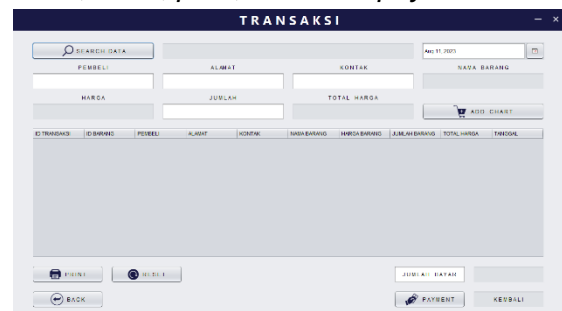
TRANSAKSI

SEARCH DATA

Aug 11, 2023

PEMBELI

ALAMAT

KONTAK

NAMA BARANG

HARGA

JUMLAH

TOTAL HARGA

ADD CHART

| ID TRANSAKSI | ID BARANG | PEMBELI | ALAMAT | KONTAK | NAMA BARANG | HARGA BARANG | JUMLAH BARANG | TOTAL HARGA | TANGGAL |
|---|---|---|---|---|---|---|---|---|---|

PRINT

RESET

JUMLAH BAYAR

BACK

PAYMENT

KEMBALI